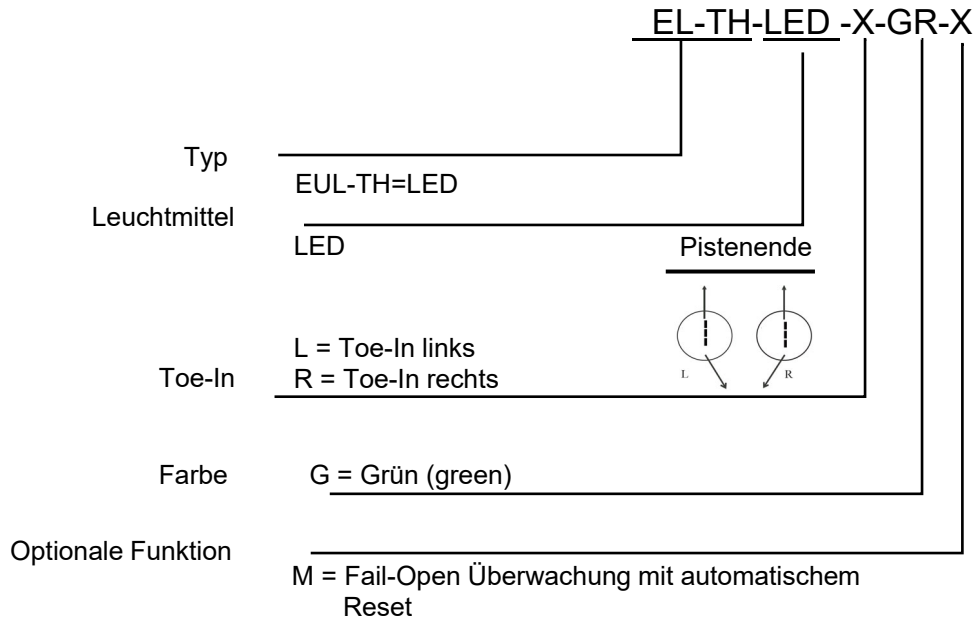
EL-TH-LED -X-GR-X

Typ

EUL-TH=LED

Leuchtmittel

LED

Pistenende

L = Toe-In links
R = Toe-In rechts

L R

Toe-In

Farbe G = Grün (green)

Optionale Funktion

M = Fail-Open Überwachung mit automatischem Reset